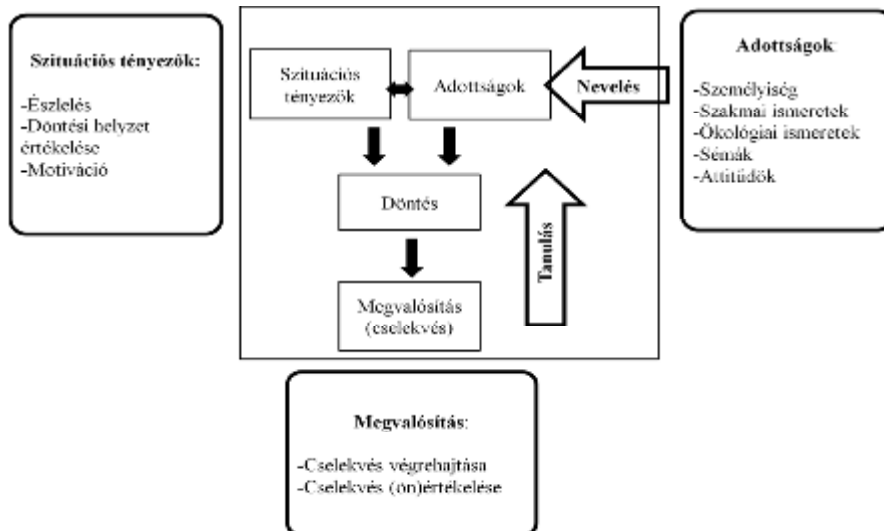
Szituációs tényezők:

-Észlelés
-Döntési helyzet értékelése
-Motiváció

Szituációs tényezők

Adottságok

Nevelés

Döntés

Tanulás

Megvalósítás (cselekvés)

Adottságok

-Személyiség
-Szakmai ismeretek
-Ökológiai ismeretek
-Sémák
-Attitűdök

Megvalósítás:

-Cselekvés végrehajtása
-Cselekvés (ön)értékelése